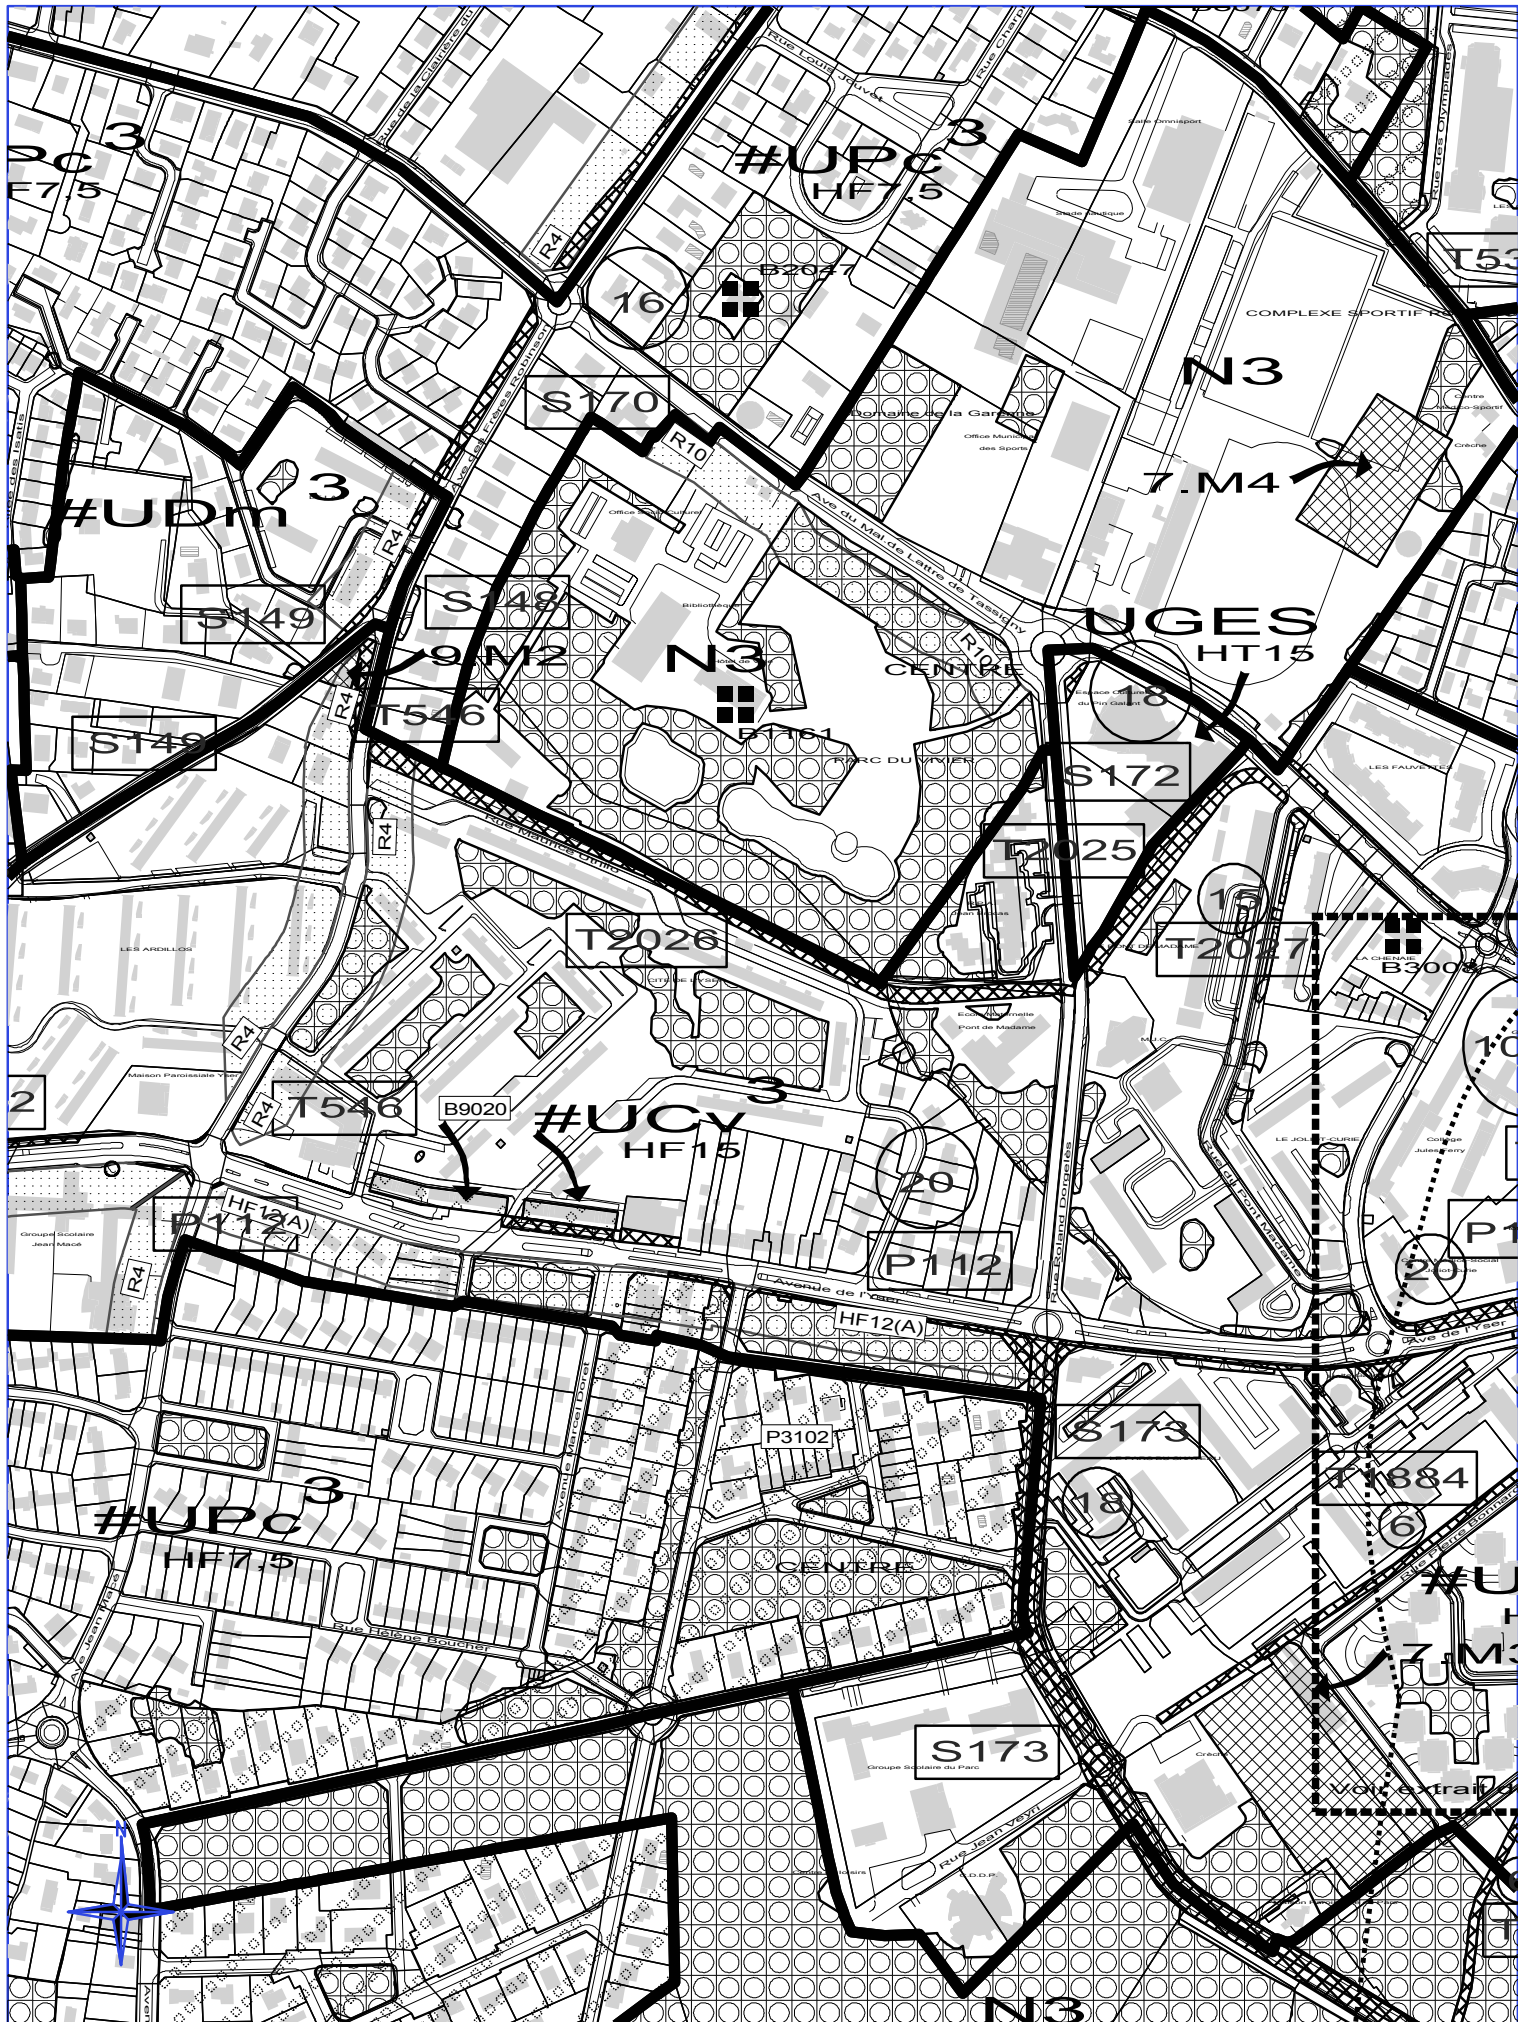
Pc 3
F7.5
Rue de la Clairière
Rue Louis Jouvet
Rue Charles
#UPc 3
HF7.5
Salle Omnisport
Stade Ladoumègue
T53
R4
16
B2047
COMPLEXE SPORTIF
N3
S170
Domaine de la Garenne
Office Municipal des Sports
R10
7.M4
Centre Médico-Sportif
Crèche
Ave des Frères Robinson
3
#UDm
R4
Office de la Culture
Ave du Mal de Lattre de Tassigny
S149
S148
Bibliothèque
UGES
HT15
9.M2
N3
Hôtel de Ville
CENTRE
R10
R4
T546
B1161
Espace Culturel du Pin Galant
18
S149
PARC DU VIVIER
S172
LES FAUVETTES
R4
Rue Maurice Utrillo
T2025
Jean Giraudoux
LES ARDILLOS
T2026
15
T2027
B3008
LA CHENAIE
CITE DE L'YSER
R4
Ecole Maternelle Pont de Madame
MJC
10
Maison Paroissiale Yser
2
T546
B9020
#UCy 3
HF15
R4
LE JOLIOT-CURIE
Collège Jules Ferry
20
Rue du Pont de Madame
HF12(A)
P112
Groupe Scolaire Jean Macé
Rue Roland Dorgelès
P112
P1
20
Centre Social
R4
Avenue de l'Yser
HF12(A)
Ave de l'Yser
S173
P3102
Avenue Marcel Doret
T1884
3
#UPc
HF7.5
18
6
Rue Pierre Bonnard
CENTRE
#U
H
Ave Jean Jaurès
Rue Hélène Boucher
7.M3
S173
Groupe Scolaire du Parc
Crèche
Voir extrait
N
Rue Jean Veyrier
Centre de Loisirs
C.D.D.P.
Ave
N3